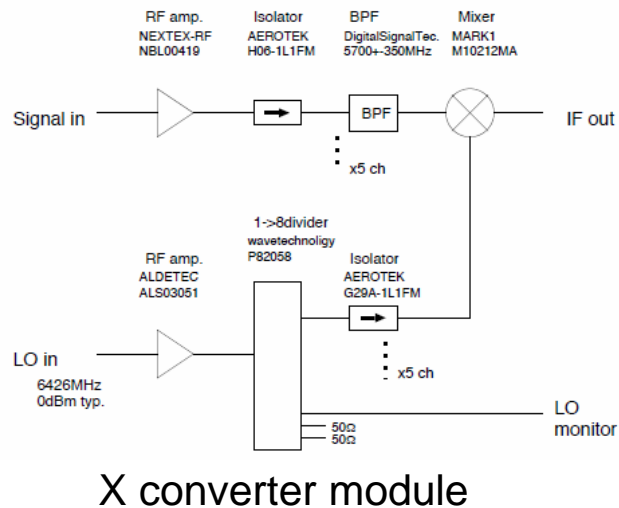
RF amp.
NEXTEX-RF
NBL00419

Isolator
AEROTEK
H06-1L1FM

BPF
DigitalSignalTec.
5700+-350MHz

Mixer
MARK1
M10212MA

Signal in

BPF

IF out

x5 ch

1->8divider
wavetechnoligy
P82058

RF amp.
ALDETEC
ALS03051

Isolator
AEROTEK
G29A-1L1FM

LO in
6426MHz
0dBm typ.

x5 ch

LO
monitor

50Ω
50Ω

X converter module